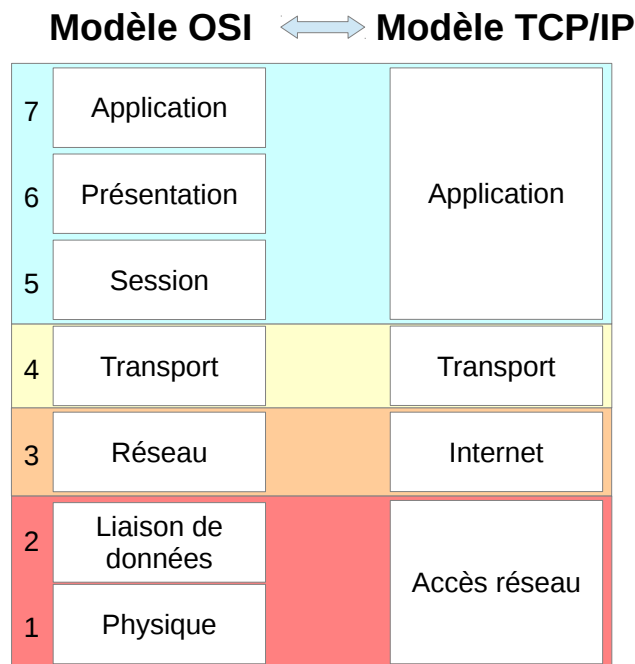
Modèle OSI Modèle TCP/IP

| | Modèle OSI | Modèle TCP/IP |
|---|---|---|
| 7 | Application | Application |
| 6 | Présentation | |
| 5 | Session | |
| 4 | Transport | Transport |
| 3 | Réseau | Internet |
| 2 | Liaison de données | Accès réseau |
| 1 | Physique | |